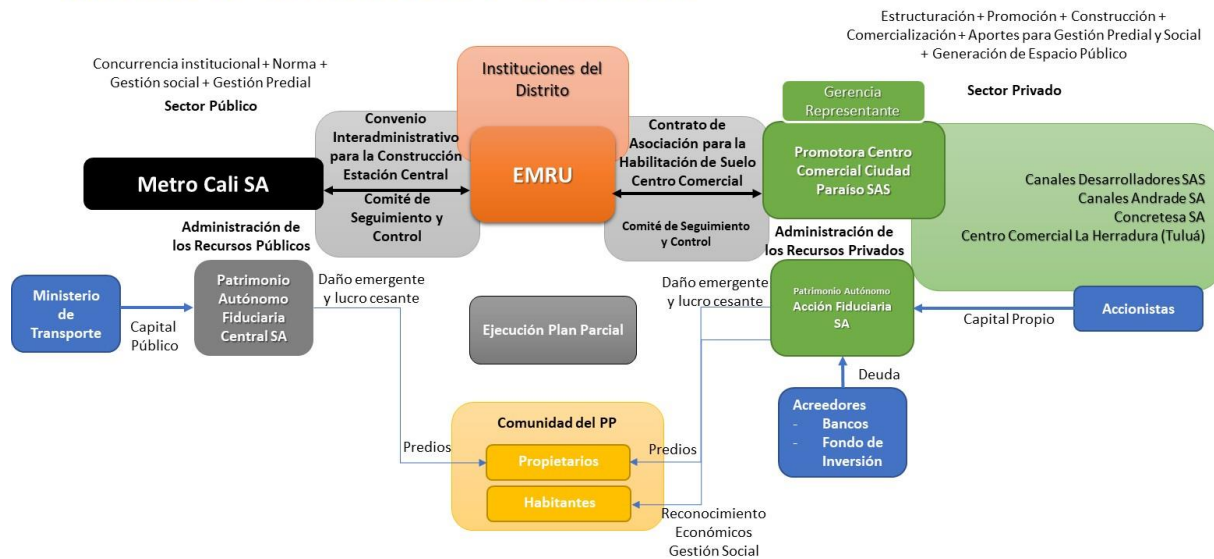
Estructuración + Promoción + Construcción + Comercialización + Aportes para Gestión Predial y Social + Generación de Espacio Público

Concurrencia institucional + Norma + Gestión social + Gestión Predial

Sector Público

Instituciones del Distrito

Sector Privado

Gerencia Representante

Convenio Interadministrativo para la Construcción Estación Central

Contrato de Asociación para la Habilitación de Suelo Centro Comercial

Metro Cali SA

EMRU

Promotora Centro Comercial Ciudad Paraíso SAS

Canales Desarrolladores SAS
Canales Andrade SA
Concretesa SA
Centro Comercial La Herradura (Tuluá)

Comité de Seguimiento y Control

Comité de Seguimiento y Control

Administración de los Recursos Públicos

Administración de los Recursos Privados

Ministerio de Transporte

Capital Público

Patrimonio Autónomo Fiduciaria Central SA

Daño emergente y lucro cesante

Ejecución Plan Parcial

Daño emergente y lucro cesante

Patrimonio Autónomo Acción Fiduciaria SA

Capital Propio

Accionistas

Deuda

Acreedores
- Bancos
- Fondo de Inversión

Comunidad del PP

Predios

Propietarios

Predios

Habitantes

Reconocimiento Económicos Gestión Social